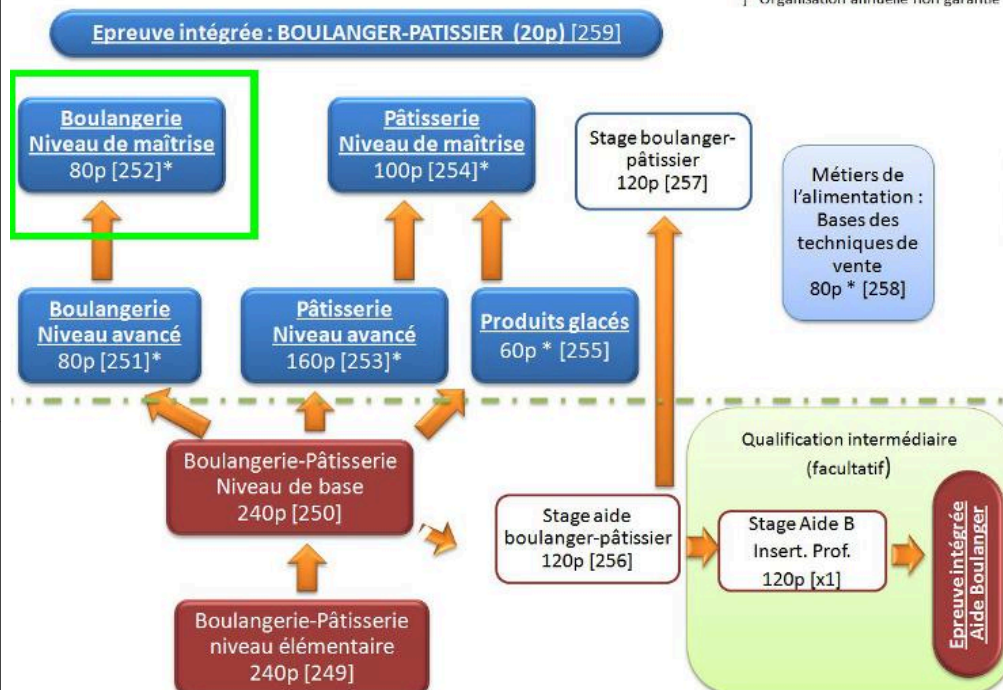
* Organisation annuelle non garantie

Epreuve intégrée : BOULANGER-PATISSIER (20p) [259]

Boulangerie
Niveau de maîtrise
80p [252]*

Pâtisserie
Niveau de maîtrise
100p [254]*

Stage boulanger-pâtissier
120p [257]

Métiers de l'alimentation : Bases des techniques de vente
80p * [258]

Boulangerie
Niveau avancé
80p [251]*

Pâtisserie
Niveau avancé
160p [253]*

Produits glacés
60p * [255]

Qualification intermédiaire
(facultatif)

Boulangerie-Pâtisserie
Niveau de base
240p [250]

Stage aide boulanger-pâtissier
120p [256]

Stage Aide B
Insert. Prof.
120p [x1]

Epreuve intégrée
Aide Boulanger

Boulangerie-Pâtisserie
niveau élémentaire
240p [249]